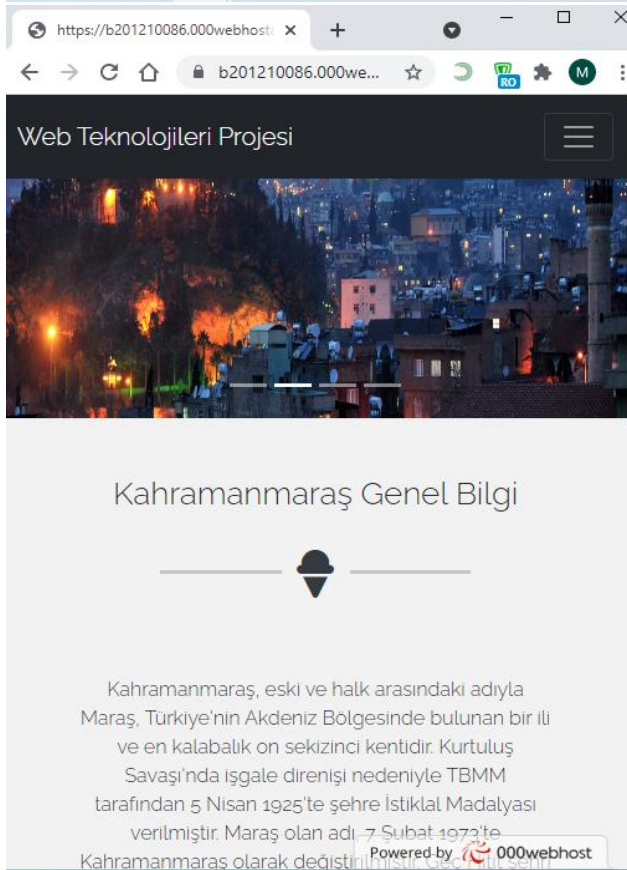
https://b201210086.000webhost ×
+
b201210086.000we...
RO
M

Web Teknolojileri Projesi

Kahramanmaraş Genel Bilgi

Kahramanmaraş, eski ve halk arasındaki adıyla Maraş, Türkiye'nin Akdeniz Bölgesinde bulunan bir ili ve en kalabalık on sekizinci kentidir. Kurtuluş Savaşı'nda işgale direnişi nedeniyle TBMM tarafından 5 Nisan 1925'te şehre İstiklal Madalyası verilmiştir. Maraş olan adı, 7 Şubat 1973'te Kahramanmaraş olarak değiştir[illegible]

Powered by 000webhost